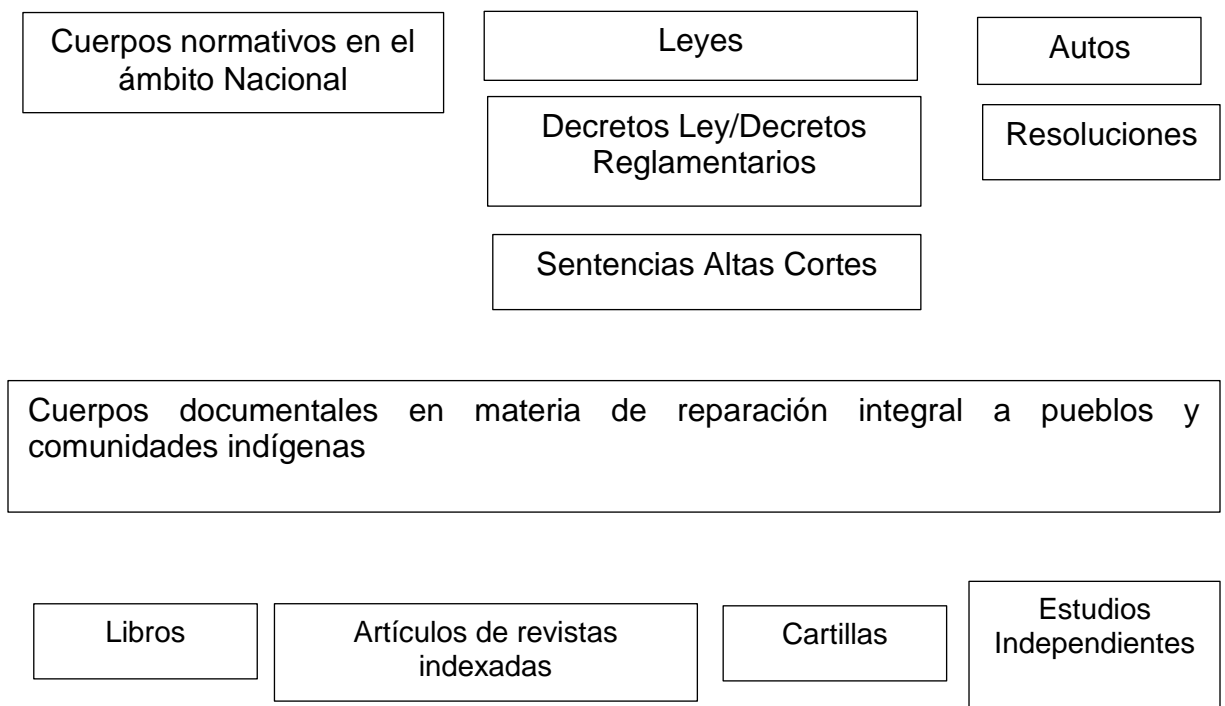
Cuerpos normativos en el ámbito Nacional

Leyes

Autos

Decretos Ley/Decretos Reglamentarios

Resoluciones

Sentencias Altas Cortes

Cuerpos documentales en materia de reparación integral a pueblos y comunidades indígenas

Libros

Artículos de revistas indexadas

Cartillas

Estudios Independientes